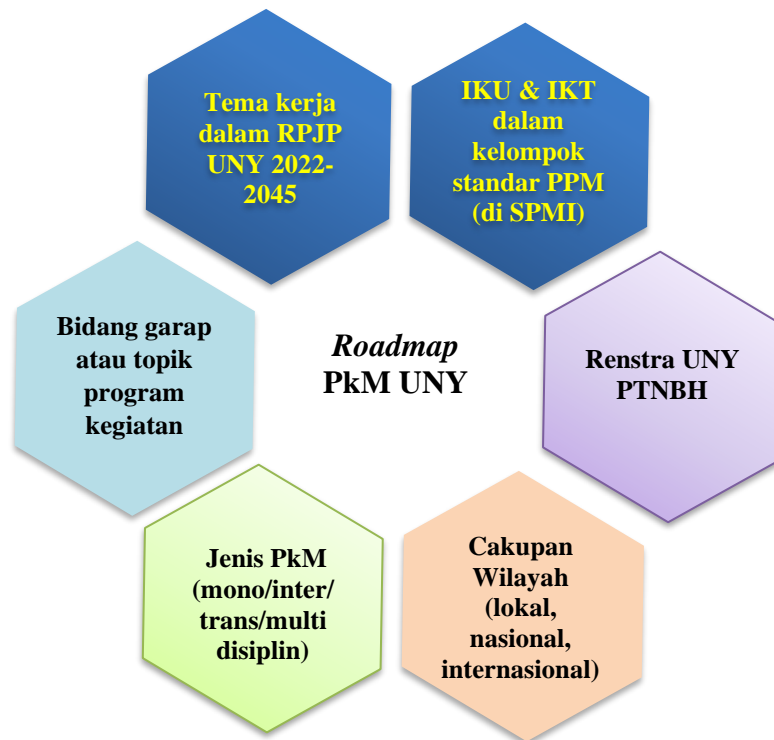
Tema kerja dalam RPJP UNY 2022-2045

IKU & IKT dalam kelompok standar PPM (di SPMI)

Bidang garap atau topik program kegiatan

*Roadmap* PkM UNY

Renstra UNY PTNBH

Jenis PkM (mono/inter/ trans/multi disiplin)

Cakupan Wilayah (lokal, nasional, internasional)